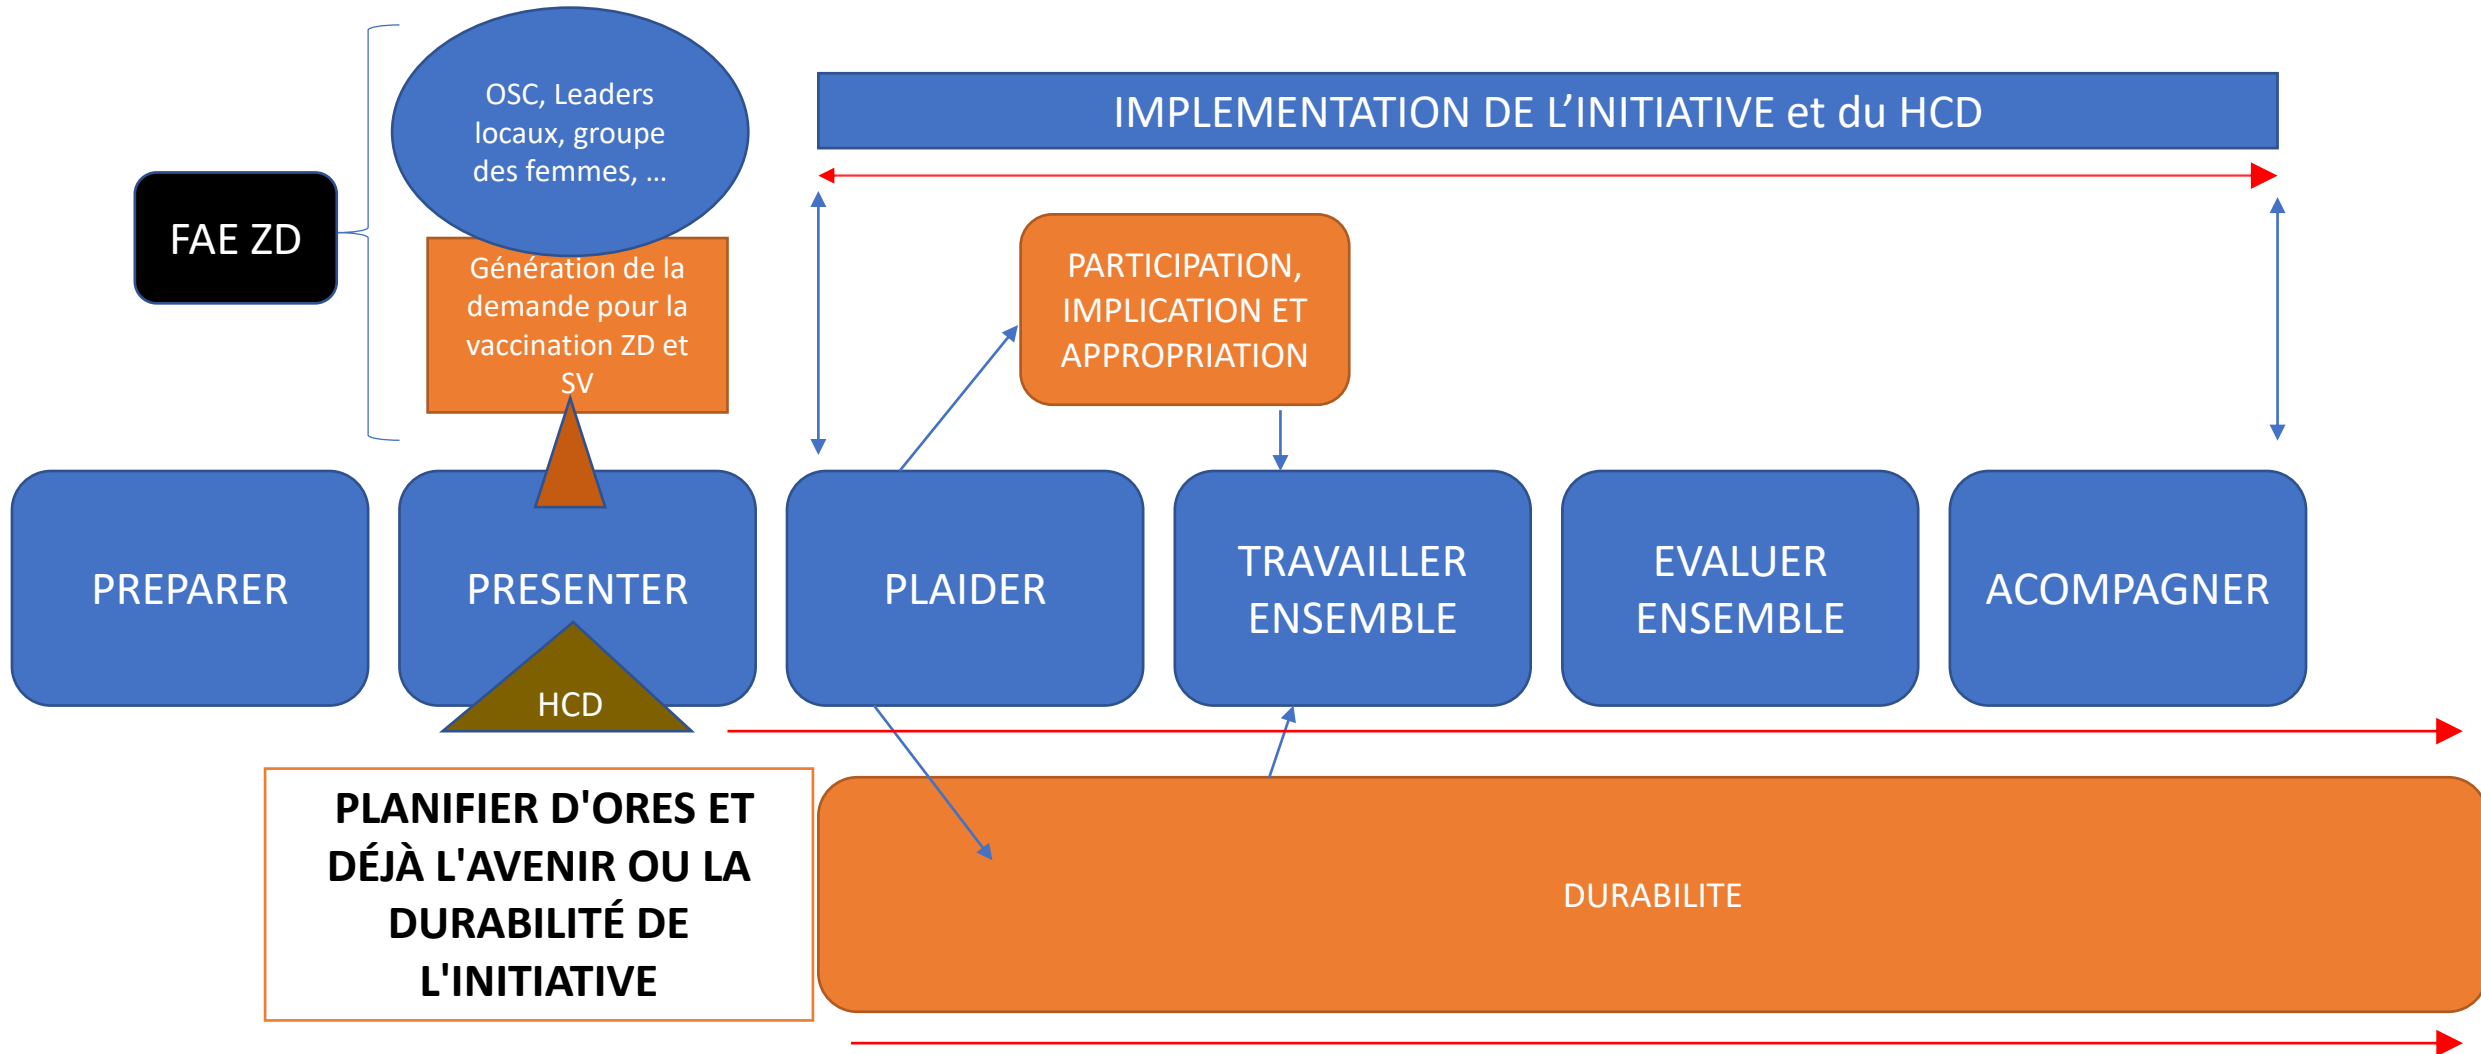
FAE ZD

OSC, Leaders locaux, groupe des femmes, …

Génération de la demande pour la vaccination ZD et SV

IMPLEMENTATION DE L'INITIATIVE et du HCD

PARTICIPATION, IMPLICATION ET APPROPRIATION

PREPARER

PRESENTER

HCD

PLAIDER

TRAVAILLER ENSEMBLE

EVALUER ENSEMBLE

ACOMPAGNER

PLANIFIER D'ORES ET DÉJÀ L'AVENIR OU LA DURABILITÉ DE L'INITIATIVE

DURABILITE